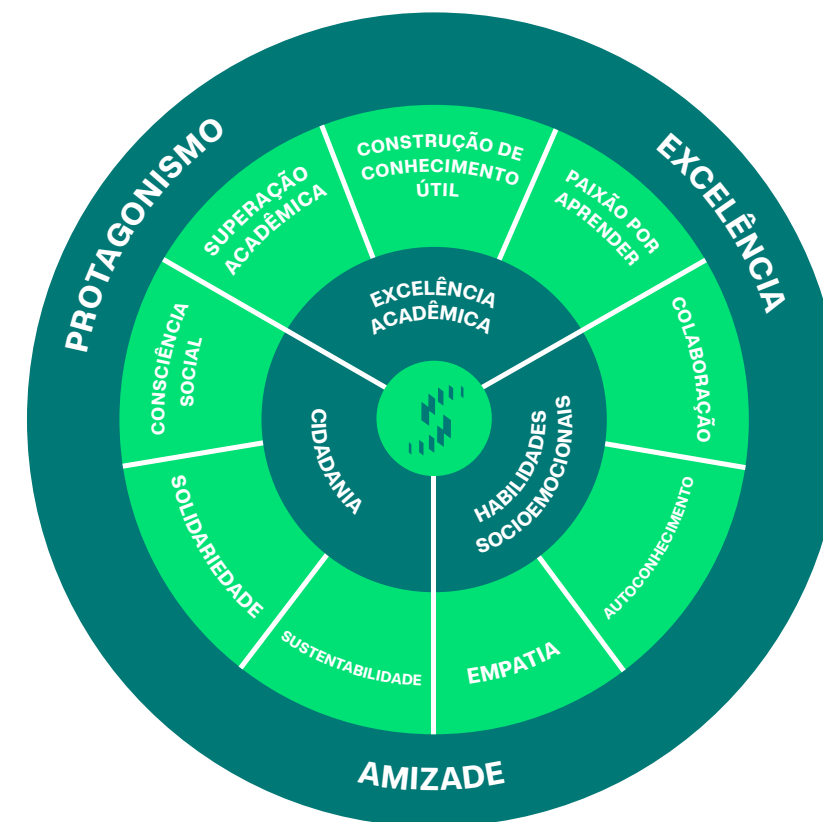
PROTAGONISMO

EXCELÊNCIA

AMIZADE

SUPERAÇÃO ACADÊMICA

CONSTRUÇÃO DE CONHECIMENTO ÚTIL

PAIXÃO POR APRENDER

COLABORAÇÃO

AUTOCONHECIMENTO

EMPATIA

SUSTENTABILIDADE

SOLIDARIEDADE

CONSCIÊNCIA SOCIAL

EXCELÊNCIA ACADÊMICA

CIDADANIA

HABILIDADES SOCIOEMOCIONAIS